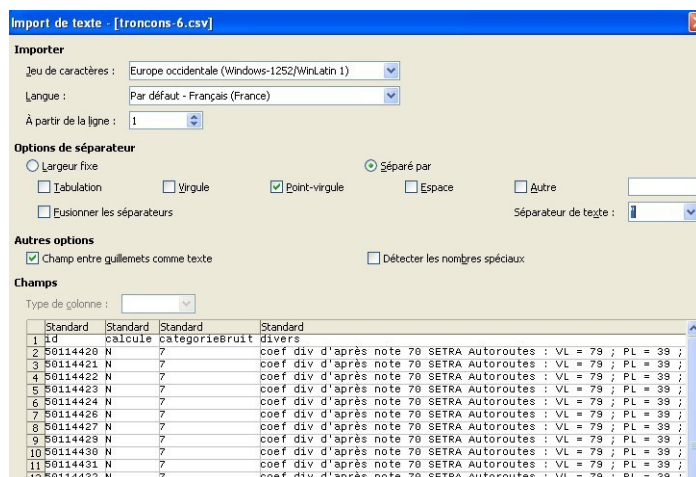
Import de texte - [troncons-6.csv]

Importer

Jeu de caractères : Europe occidentale (Windows-1252/WinLatin 1)

Langue : Par défaut - Français (France)

À partir de la ligne : 1

Options de séparateur

Largeur fixe

Séparé par

Tabulation

Virgule

Point-virgule

Espace

Autre

Fusionner les séparateurs

Séparateur de texte : "

Autres options

Champ entre guillemets comme texte

Détecter les nombres spéciaux

Champs

Type de colonne :

| | Standard | Standard | Standard | Standard |
|---|---|---|---|---|
| 1 | id | calcule | categorieBruit | divers |
| 2 | 50114420 | N | 7 | coef div d'après note 70 SETRA Autoroutes : VL = 79 ; PL = 39 ; |
| 3 | 50114421 | N | 7 | coef div d'après note 70 SETRA Autoroutes : VL = 79 ; PL = 39 ; |
| 4 | 50114422 | N | 7 | coef div d'après note 70 SETRA Autoroutes : VL = 79 ; PL = 39 ; |
| 5 | 50114423 | N | 7 | coef div d'après note 70 SETRA Autoroutes : VL = 79 ; PL = 39 ; |
| 6 | 50114424 | N | 7 | coef div d'après note 70 SETRA Autoroutes : VL = 79 ; PL = 39 ; |
| 7 | 50114426 | N | 7 | coef div d'après note 70 SETRA Autoroutes : VL = 79 ; PL = 39 ; |
| 8 | 50114427 | N | 7 | coef div d'après note 70 SETRA Autoroutes : VL = 79 ; PL = 39 ; |
| 9 | 50114429 | N | 7 | coef div d'après note 70 SETRA Autoroutes : VL = 79 ; PL = 39 ; |
| 10 | 50114430 | N | 7 | coef div d'après note 70 SETRA Autoroutes : VL = 79 ; PL = 39 ; |
| 11 | 50114431 | N | 7 | coef div d'après note 70 SETRA Autoroutes : VL = 79 ; PL = 39 ; |
| 12 | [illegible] | N | 7 | coef div d'après note 70 SETRA Autoroutes : VL = 79 ; PL = 39 ; |